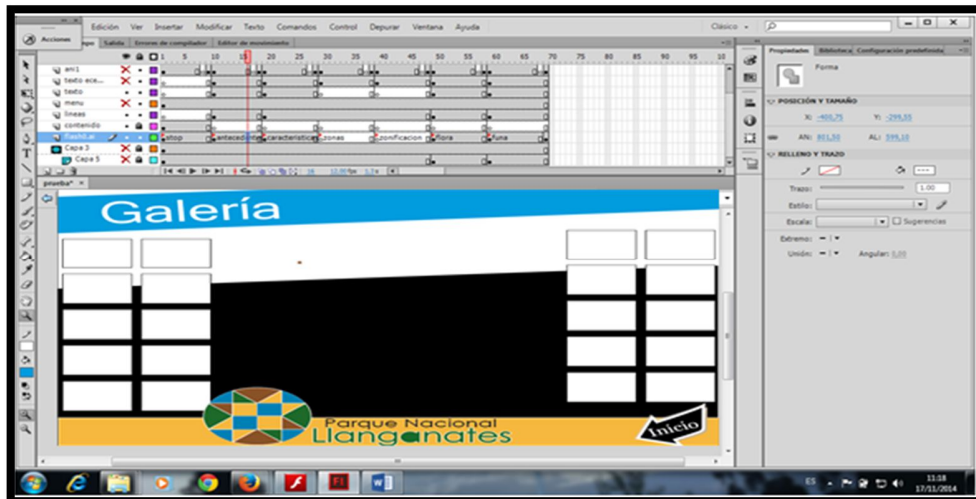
Edición Ver Insertar Modificar Texto Comandos Control Depurar Ventana Ayuda

Clásico

Acciones

Línea de tiempo Salida Errores de compilador Editor de movimiento

an1
texto ece...
texto
menu
lineas
contenido
flash8.ai
Capa 3
Capa 5

stop antecedentes características zonas zonificacion flora funa

5 10 15 20 25 30 35 40 45 50 55 60 65 70 75 80 85 90 95 10

16 12,00 fps 1,3 s

prueba*

Galería

Parque Nacional
Llanganates

Inicio

Propiedades Biblioteca Configuración predefinida

Forma

POSICIÓN Y TAMAÑO

X: -400,75 Y: -299,55

AN: 801,50 AL: 599,10

RELLENO Y TRAZO

Trazo: 1,00

Estilo:

Escala: Sugerencias

Extremo:

Unión: Angular: 3,00

ES

11:18
17/11/2014